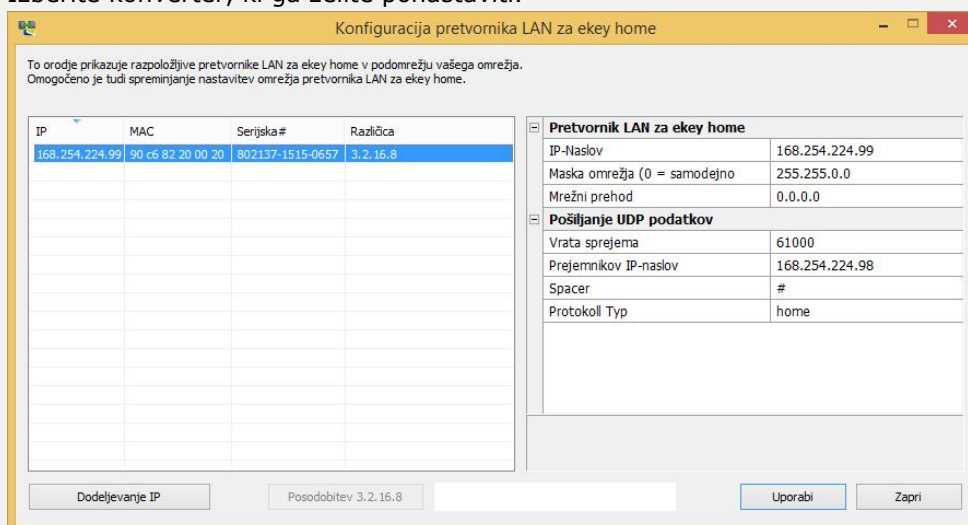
Izberite konverter, ki ga želite ponastaviti.

Konfiguracija pretvornika LAN za ekey home

To orodje prikazuje razpoložljive pretvornike LAN za ekey home v podomrežju vašega omrežja.
Omogočeno je tudi spreminjanje nastavitev omrežja pretvornika LAN za ekey home.

| IP | MAC | Serijska# | Različica |
|---|---|---|---|
| 168.254.224.99 | 90 c6 82 20 00 20 | 802137-1515-0657 | 3.2.16.8 |

| Pretvornik LAN za ekey home | |
|---|---|
| IP-Naslov | 168.254.224.99 |
| Maska omrežja (0 = samodejno | 255.255.0.0 |
| Mrežni prehod | 0.0.0.0 |
| **Pošiljanje UDP podatkov** | |
| Vrata sprejema | 61000 |
| Prejemnikov IP-naslov | 168.254.224.98 |
| Spacer | # |
| Protokoll Typ | home |

Dodeljevanje IP
Posodobitev 3.2.16.8
Uporabi
Zapri